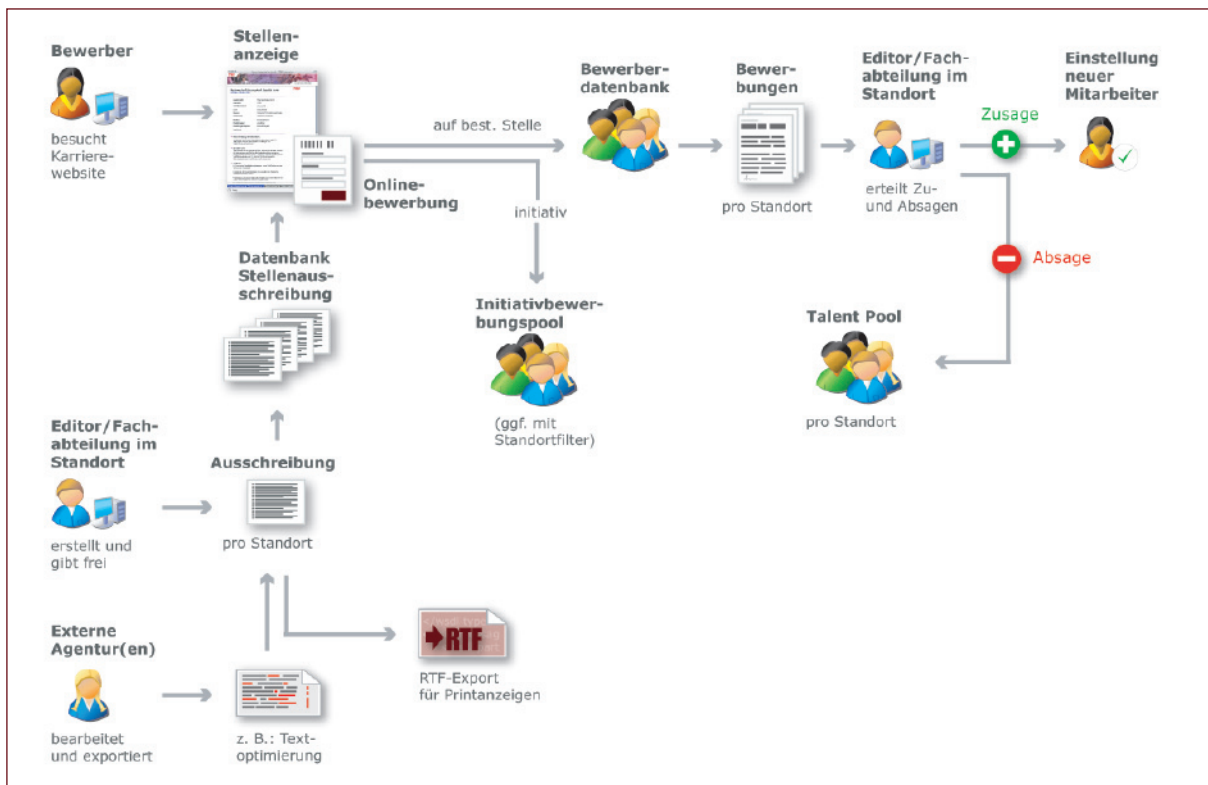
Bewerber

besucht Karriere-website

Stellen-anzeige

Online-bewerbung

auf best. Stelle

initiativ

Bewerber-datenbank

Bewer-bungen

pro Standort

Editor/Fach-abteilung im Standort

erteilt Zu- und Absagen

Zusage

Einstellung neuer Mitarbeiter

Absage

Talent Pool

pro Standort

Initiativbewer-bungspool

(ggf. mit Standortfilter)

Datenbank Stellenaus-schreibung

Editor/Fach-abteilung im Standort

erstellt und gibt frei

Ausschreibung

pro Standort

Externe Agentur(en)

bearbeitet und exportiert

z. B.: Text-optimierung

RTF

RTF-Export für Printanzeigen